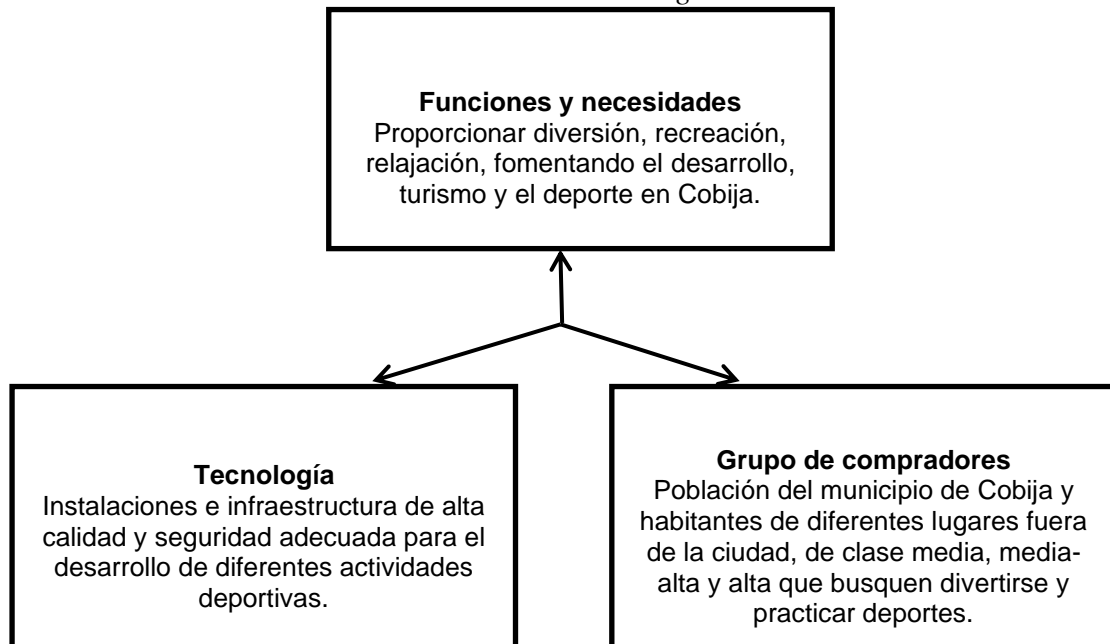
**Funciones y necesidades**
Proporcionar diversión, recreación, relajación, fomentando el desarrollo, turismo y el deporte en Cobija.

**Tecnología**
Instalaciones e infraestructura de alta calidad y seguridad adecuada para el desarrollo de diferentes actividades deportivas.

**Grupo de compradores**
Población del municipio de Cobija y habitantes de diferentes lugares fuera de la ciudad, de clase media, media-alta y alta que busquen divertirse y practicar deportes.